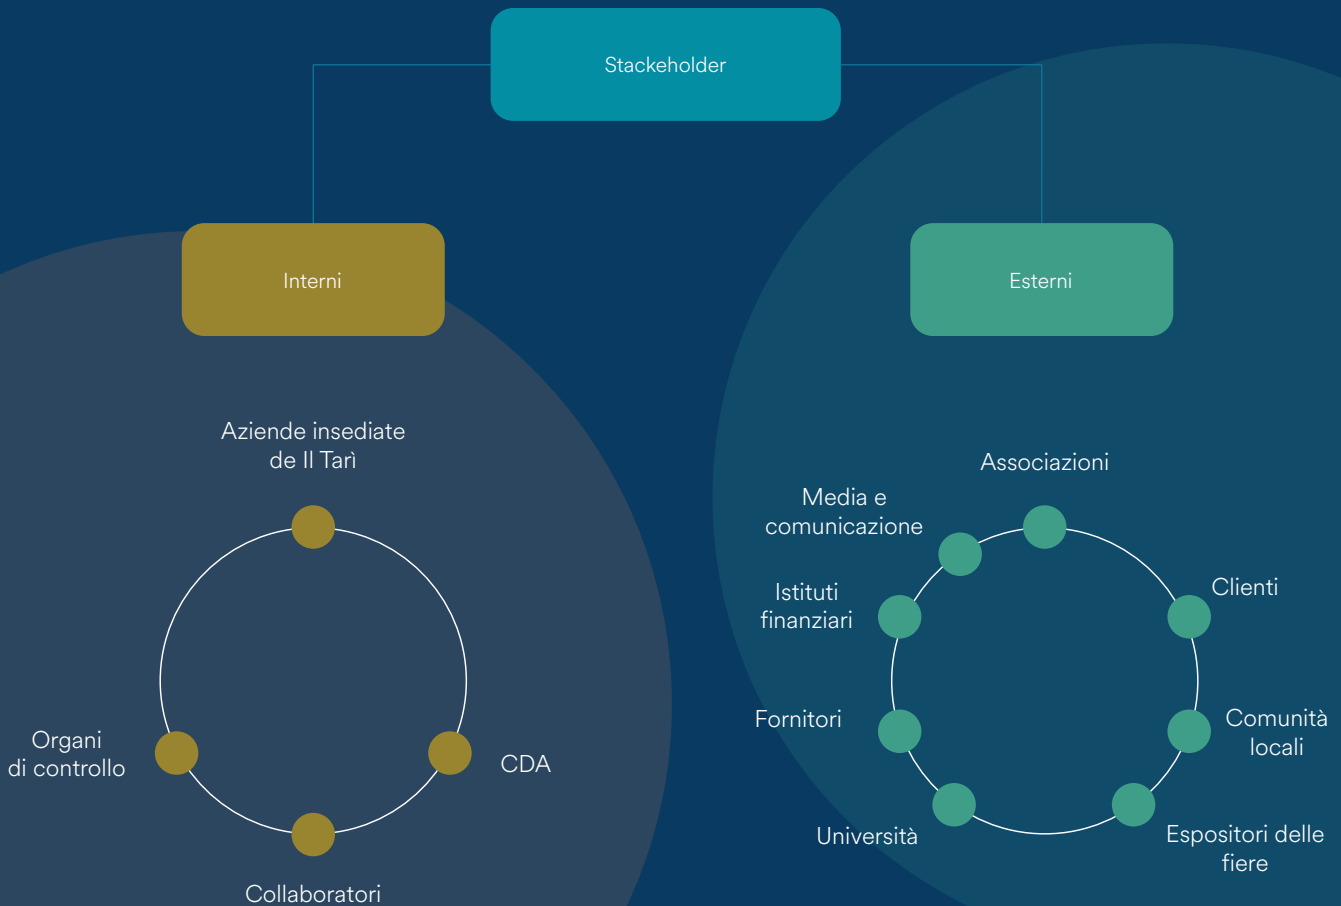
Stackeholder

Interni

Esterni

Aziende insediate de Il Tarì

Organi di controllo

CDA

Collaboratori

Associazioni

Media e comunicazione

Clienti

Istituti finanziari

Fornitori

Comunità locali

Università

Espositori delle fiere